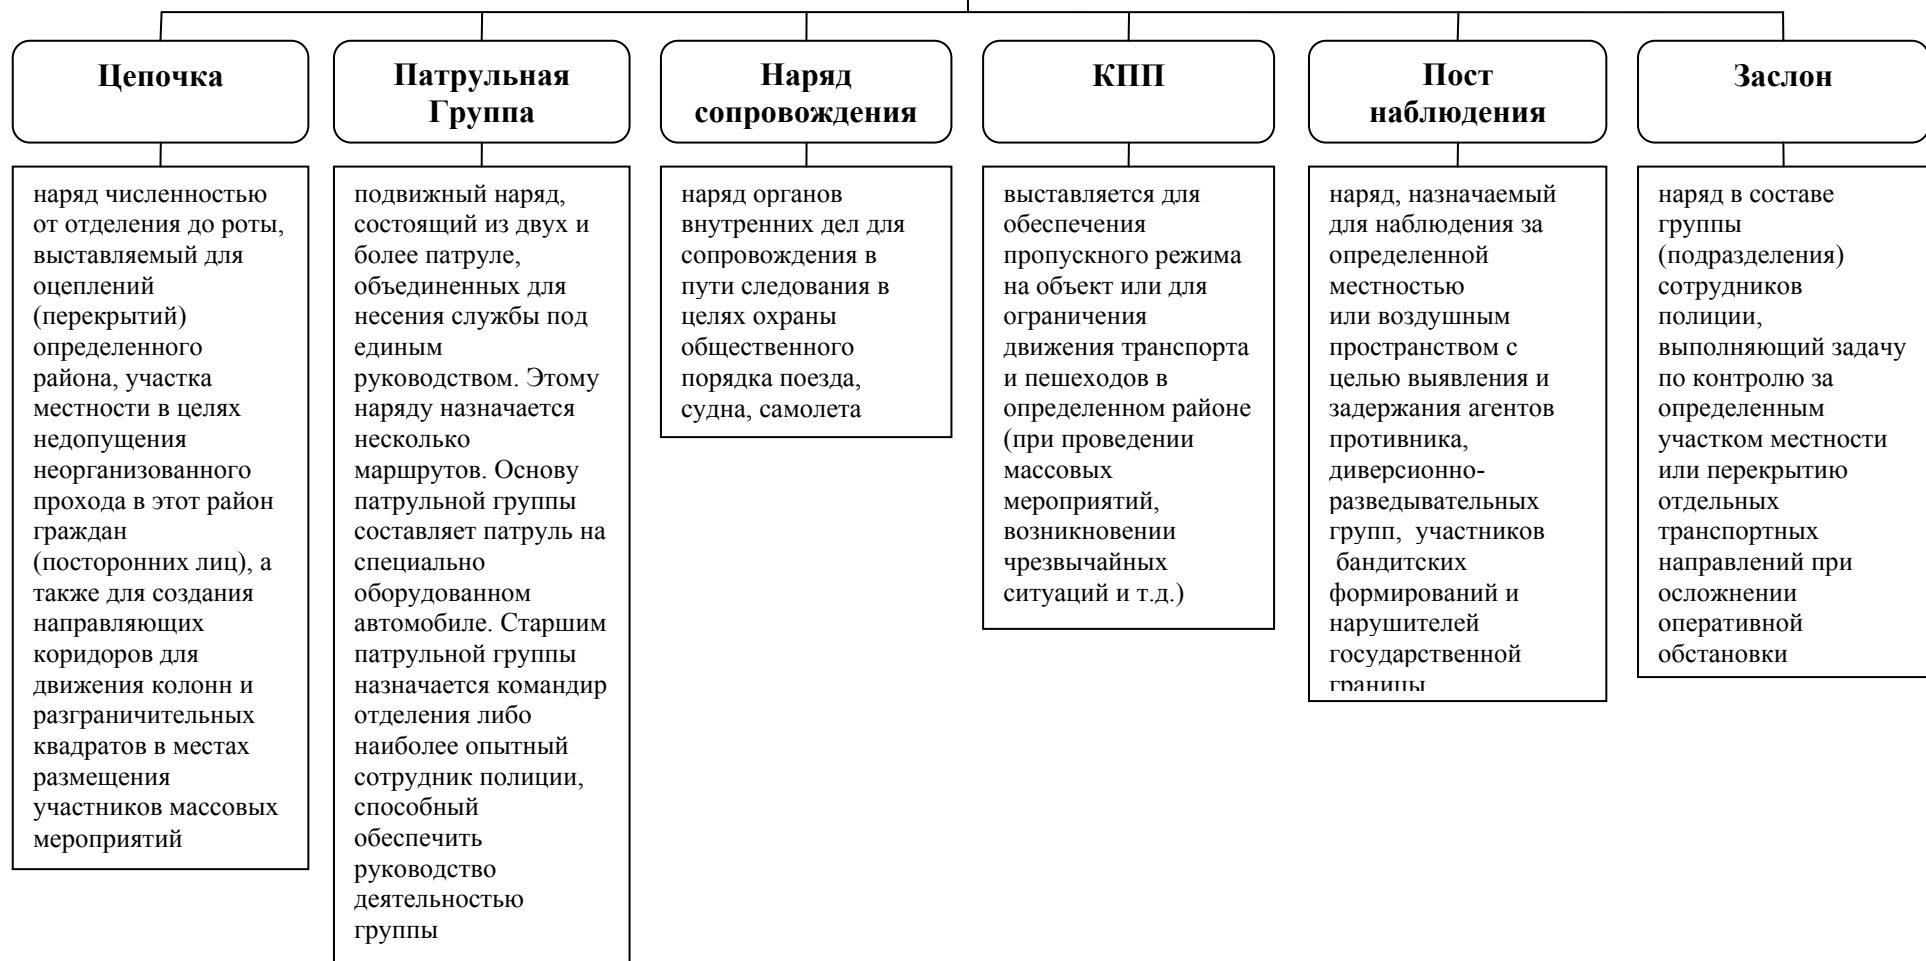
Цепочка

наряд численностью от отделения до роты, выставляемый для оцеплений (перекрытий) определенного района, участка местности в целях недопущения неорганизованного прохода в этот район граждан (посторонних лиц), а также для создания направляющих коридоров для движения колонн и разграничительных квадратов в местах размещения участников массовых мероприятий

Патрульная Группа

подвижный наряд, состоящий из двух и более патруле, объединенных для несения службы под единым руководством. Этому наряду назначается несколько маршрутов. Основу патрульной группы составляет патруль на специально оборудованном автомобиле. Старшим патрульной группы назначается командир отделения либо наиболее опытный сотрудник полиции, способный обеспечить руководство деятельностью группы

Наряд сопровождения

наряд органов внутренних дел для сопровождения в пути следования в целях охраны общественного порядка поезда, судна, самолета

КПП

выставляется для обеспечения пропускного режима на объект или для ограничения движения транспорта и пешеходов в определенном районе (при проведении массовых мероприятий, возникновении чрезвычайных ситуаций и т.д.)

Пост наблюдения

наряд, назначаемый для наблюдения за определенной местностью или воздушным пространством с целью выявления и задержания агентов противника, диверсионно-разведывательных групп, участников бандитских формирований и нарушителей государственной границы

Заслон

наряд в составе группы (подразделения) сотрудников полиции, выполняющий задачу по контролю за определенным участком местности или перекрытию отдельных транспортных направлений при осложнении оперативной обстановки